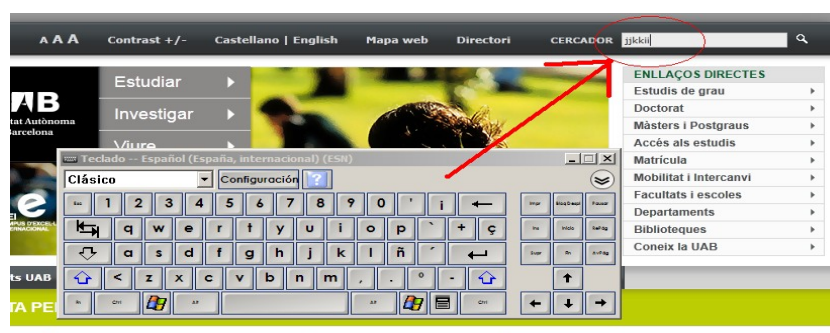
A A A Contrast +/- Castellano | English Mapa web Directori CERCADOR jjkkii

Estudiar
Investigar
Viure

AB
tat Autònoma
Barcelona

ts UAB

TA PE

ENLLAÇOS DIRECTES
Estudis de grau
Doctorat
Màsters i Postgraus
Accés als estudis
Matrícula
Mobilitat i Intercanvi
Facultats i escoles
Departaments
Biblioteques
Coneix la UAB

Teclado -- Español (España, internacional) (ESN)
Clásico
Configuración
?

Esc 1 2 3 4 5 6 7 8 9 0 ' ¡ ←
q w e r t y u i o p ` + ç
a s d f g h j k l ñ ´ ↵
< z x c v b n m , . º - 
Ctrl Alt Alt Ctrl

Impr Bloq Despl Pausar
Ins Inicio RePág
Supr Fin AvPág
↑
← ↓ →